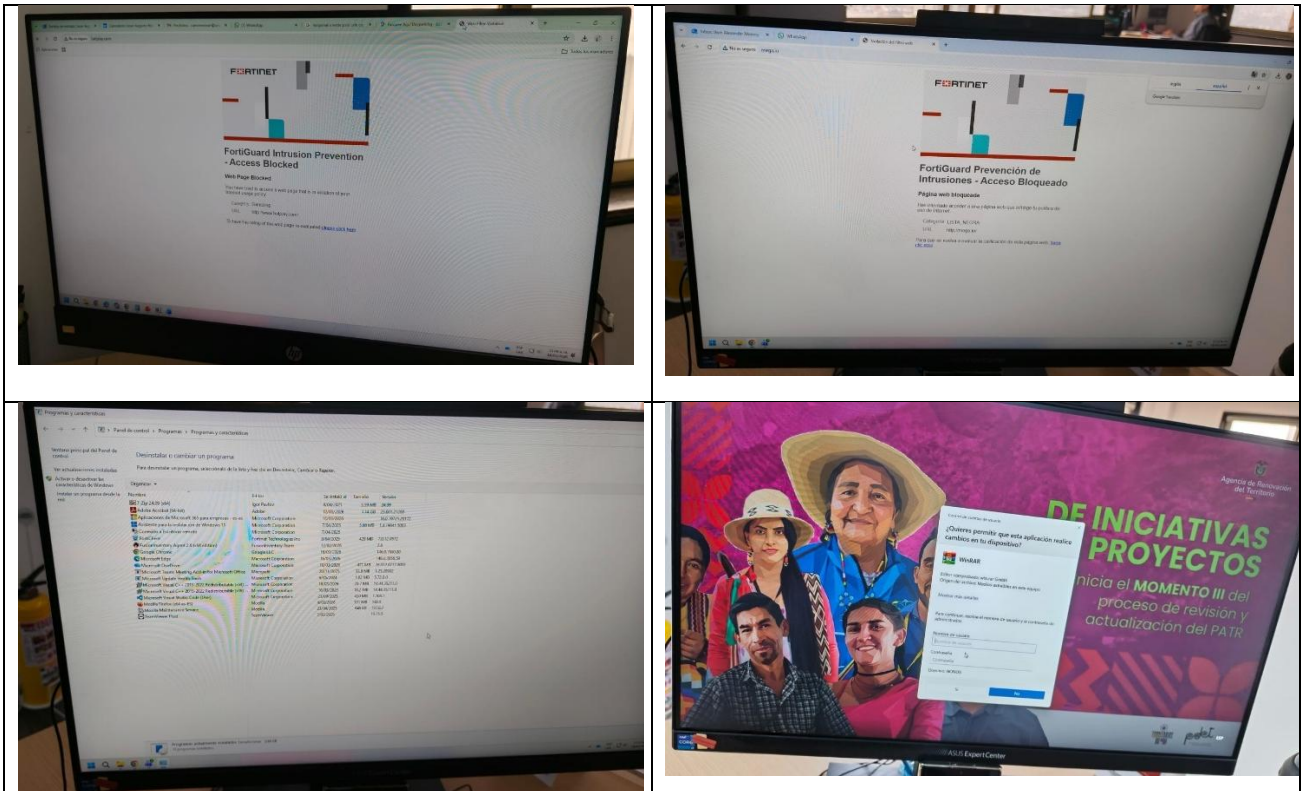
FORTINET

FortiGuard Intrusion Prevention - Access Blocked

Web Page Blocked

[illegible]

FORTINET

FortiGuard Prevención de Intrusiones - Acceso Bloqueado

Página web bloqueada

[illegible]

Programas y características

Panel de control > Programas > Programas y características

Ventana principal del Panel de control

Ver actualizaciones instaladas

Activar o desactivar las características de Windows

Instalar un programa desde la red

Desinstalar o cambiar un programa

Para desinstalar un programa, selecciónelo de la lista y haga clic en Desinstalar, Cambiar o Reparar.

Organizar

| Nombre | Editor | Se instaló el | Tamaño | Versión |
|---|---|---|---|---|
| 7-Zip 24.09 (x64) | Igor Pavlov | | | |
| Adobe Acrobat (64-bit) | Adobe | | | |
| Google Chrome | Google LLC | | | |
| Microsoft Edge | Microsoft Corporation | | | |
| Microsoft OneDrive | Microsoft Corporation | | | |
| Mozilla Firefox | Mozilla | | | |
| TeamViewer | TeamViewer | | | |

Agencia de Renovación del Territorio

DE INICIATIVAS PROYECTOS

inicia el MOMENTO III del proceso de revisión y actualización del PATR

Control de cuentas de usuario

¿Quieres permitir que esta aplicación realice cambios en tu dispositivo?

WinRAR

Mostrar más detalles

Para continuar, escribe el nombre de usuario y la contraseña de administrador.

Nombre de usuario

Contraseña

No

ASUS ExpertCenter